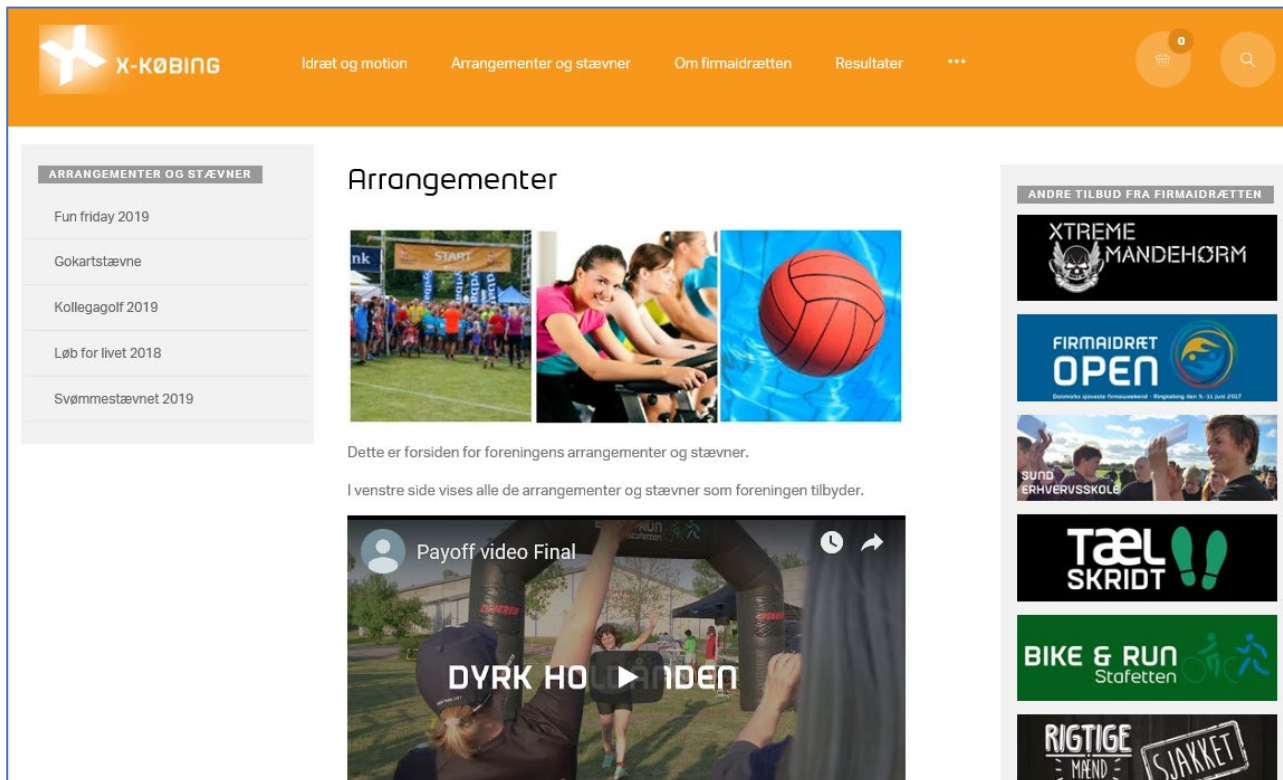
X-KØBING

Idræt og motion Arrangementer og stævner Om firmaidrætten Resultater •••

0

ARRANGEMENTER OG STÆVNER

Fun friday 2019

Gokartstævne

Kollegagolf 2019

Løb for livet 2018

Svømmestævnet 2019

Arrangementer

START

Dette er forsiden for foreningens arrangementer og stævner.

I venstre side vises alle de arrangementer og stævner som foreningen tilbyder.

Payoff video Final

DYRK HO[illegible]DEN

ANDRE TILBUD FRA FIRMAIDRÆTTEN

XTREME MANDEHØRM

FIRMAIDRÆT OPEN

Danmarks sjoveste firmaweekend · Ringkøbing den 9.-11. juni 2017

SUND ERHVERVSSKOLE

TÆL SKRIDT

BIKE & RUN Stafetten

RIGTIGE MÆND SJAKKET